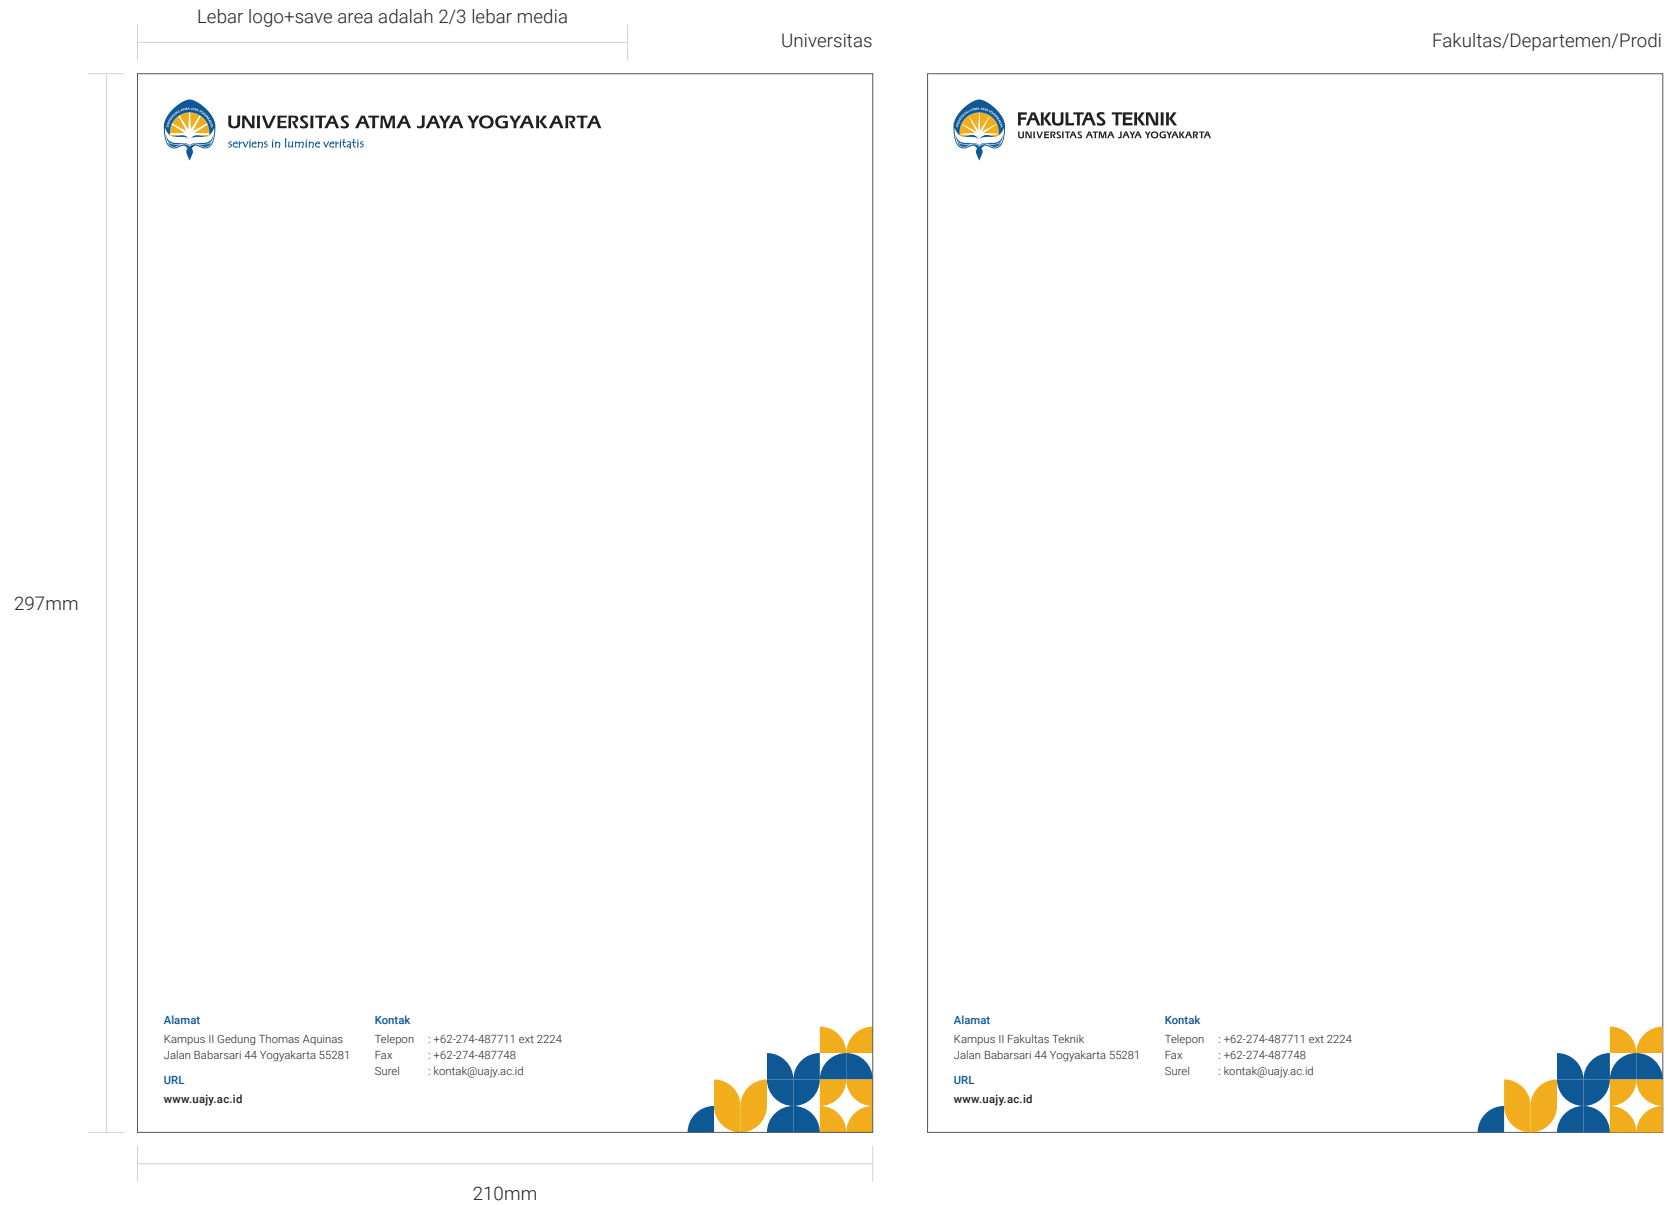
Lebar logo+save area adalah 2/3 lebar media

Universitas

Fakultas/Departemen/Prodi

297mm

UNIVERSITAS ATMA JAYA YOGYAKARTA
serviens in lumine veritatis

Alamat
Kampus II Gedung Thomas Aquinas
Jalan Babarsari 44 Yogyakarta 55281

URL
www.uajy.ac.id

Kontak
Telepon : +62-274-487711 ext 2224
Fax : +62-274-487748
Surel : kontak@uajy.ac.id

FAKULTAS TEKNIK
UNIVERSITAS ATMA JAYA YOGYAKARTA

Alamat
Kampus II Fakultas Teknik
Jalan Babarsari 44 Yogyakarta 55281

URL
www.uajy.ac.id

Kontak
Telepon : +62-274-487711 ext 2224
Fax : +62-274-487748
Surel : kontak@uajy.ac.id

210mm